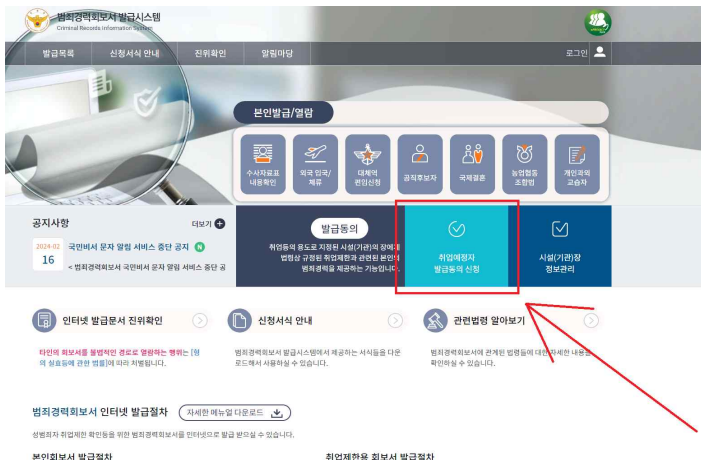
범죄경력회보서 발급시스템
Criminal Records Information System

발급목록 신청서식 안내 진위확인 알림마당 로그인

본인발급/열람

수사자료표 내용확인
외국 입국/체류
대체역 편입신청
공직후보자
국제결혼
농업협동 조합법
개인파산 교습자

공지사항 더보기

2024-02 16 국민비서 문자 알림 서비스 중단 공지 N
< 범죄경력회보서 국민비서 문자 알림 서비스 중단 공

발급동의
취업동의 용도로 지정된 시설(기관)의 장에게 법령상 규정된 취업제한과 관련된 본인의 범죄경력을 제공하는 기능입니다.

취업예정자 발급동의 신청

시설(기관)장 정보관리

인터넷 발급문서 진위확인
타인의 회보서를 불법적인 경로로 열람하는 행위는 [형의 실효등에 관한 법률]에 따라 처벌됩니다.

신청서식 안내
범죄경력회보서 발급시스템에서 제공하는 서식들을 다운로드해서 사용하실 수 있습니다.

관련법령 알아보기
범죄경력회보서에 관계된 법령들에 대한 자세한 내용을 확인하실 수 있습니다.

범죄경력회보서 인터넷 발급절차 자세한 메뉴얼 다운로드

성범죄자 취업제한 확인등을 위한 범죄경력회보서를 인터넷으로 발급 받으실 수 있습니다.

본인회보서 발급절차
취업제한용 회보서 발급절차